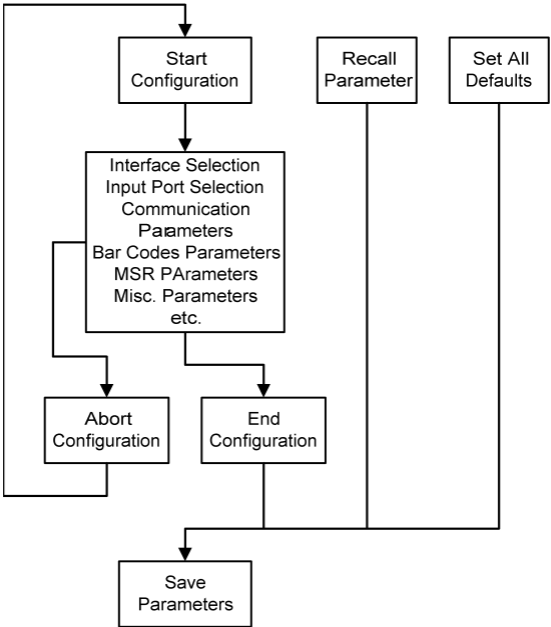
Start Configuration

Recall Parameter

Set All Defaults

Interface Selection
Input Port Selection
Communication Parameters
Bar Codes Parameters
MSR PArameters
Misc. Parameters
etc.

Abort Configuration

End Configuration

Save Parameters